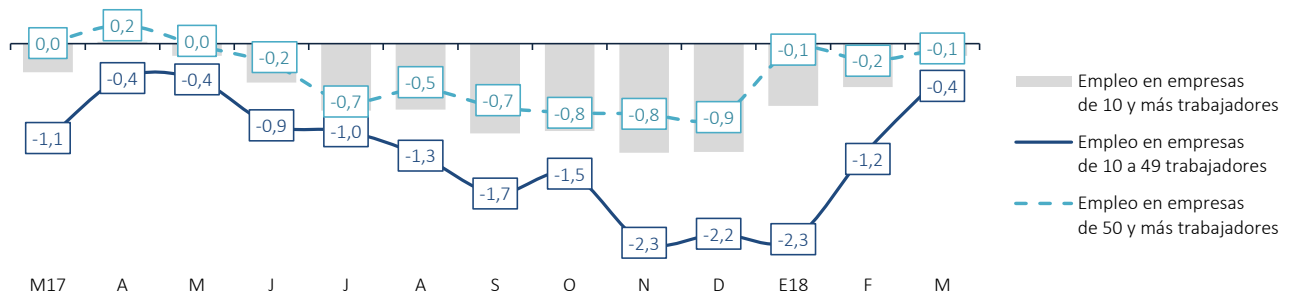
0,0
0,2
0,0
-0,2
-0,7
-0,5
-0,7
-0,8
-0,8
-0,9
-0,1
-0,2
-0,1

-1,1
-0,4
-0,4
-0,9
-1,0
-1,3
-1,7
-1,5
-2,3
-2,2
-2,3
-1,2
-0,4

M17 A M J J A S O N D E18 F M

Empleo en empresas de 10 y más trabajadores
Empleo en empresas de 10 a 49 trabajadores
Empleo en empresas de 50 y más trabajadores